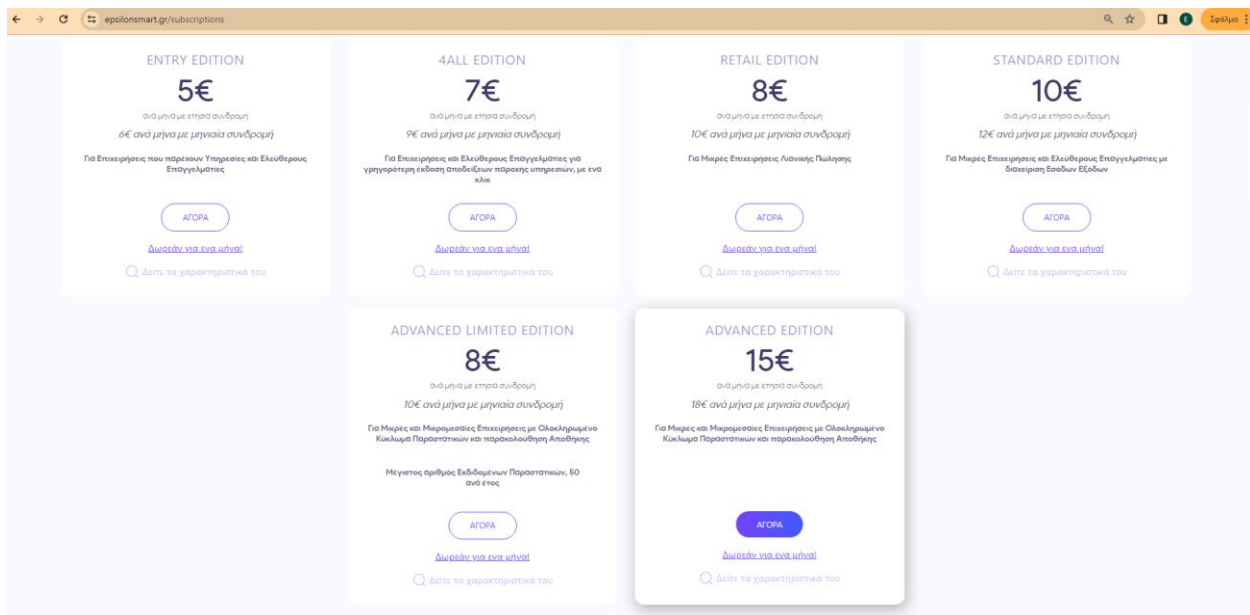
epsilonsmart.gr/subscriptions

Σφάλμα

ENTRY EDITION
5€
ανά μήνα με ετήσια συνδρομή
6€ ανά μήνα με μηνιαία συνδρομή)
Για Επιχειρήσεις που παρέχουν Υπηρεσίες και Ελεύθερους Επαγγελματίες
ΑΓΟΡΑ
Δωρεάν για ενα μήνα!
Δείτε τα χαρακτηριστικά του

4ALL EDITION
7€
ανά μήνα με ετήσια συνδρομή
9€ ανά μήνα με μηνιαία συνδρομή
Για Επιχειρήσεις και Ελεύθερους Επαγγελματίες για γρηγορότερη έκδοση αποδείξεων παροχής υπηρεσιών, με ένα κλικ
ΑΓΟΡΑ
Δωρεάν για ενα μήνα!
Δείτε τα χαρακτηριστικά του

RETAIL EDITION
8€
ανά μήνα με ετήσια συνδρομή
10€ ανά μήνα με μηνιαία συνδρομή
Για Μικρές Επιχειρήσεις Λιανικής Πώλησης
ΑΓΟΡΑ
Δωρεάν για ενα μήνα!
Δείτε τα χαρακτηριστικά του

STANDARD EDITION
10€
ανά μήνα με ετήσια συνδρομή
12€ ανά μήνα με μηνιαία συνδρομή
Για Μικρές Επιχειρήσεις και Ελεύθερους Επαγγελματίες με διαχείριση Εσόδων Εξόδων
ΑΓΟΡΑ
Δωρεάν για ενα μήνα!
Δείτε τα χαρακτηριστικά του

ADVANCED LIMITED EDITION
8€
ανά μήνα με ετήσια συνδρομή
10€ ανά μήνα με μηνιαία συνδρομή
Για Μικρές και Μικρομεσαίες Επιχειρήσεις με Ολοκληρωμένο Κύκλωμα Παραστατικών και παρακολούθηση Αποθήκης
Μέγιστος αριθμός Εκδιδομένων Παραστατικών, 50 ανά έτος
ΑΓΟΡΑ
Δωρεάν για ενα μήνα!
Δείτε τα χαρακτηριστικά του

ADVANCED EDITION
15€
ανά μήνα με ετήσια συνδρομή
18€ ανά μήνα με μηνιαία συνδρομή
Για Μικρές και Μικρομεσαίες Επιχειρήσεις με Ολοκληρωμένο Κύκλωμα Παραστατικών και παρακολούθηση Αποθήκης
ΑΓΟΡΑ
Δωρεάν για ενα μήνα!
Δείτε τα χαρακτηριστικά του